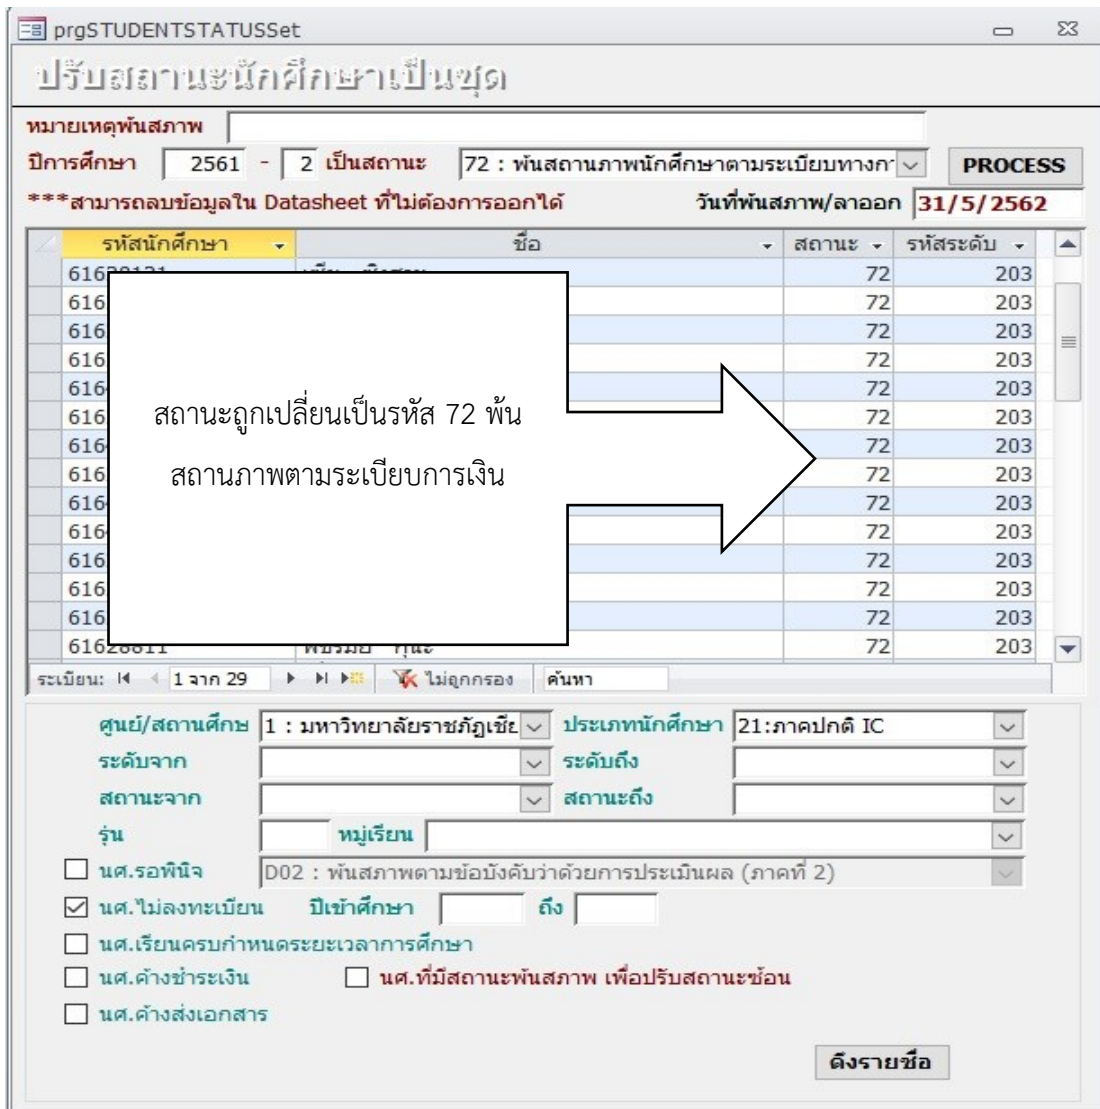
prgSTUDENTSTATUSSet

ปรับสถานะนักศึกษาเป็นชุด

หมายเหตุพ้นสภาพ

ปีการศึกษา 2561 - 2 เป็นสถานะ 72 : พ้นสถานภาพนักศึกษาตามระเบียบทางก PROCESS

***สามารถลบข้อมูลใน Datasheet ที่ไม่ต้องการออกได้ วันที่พ้นสภาพ/ลาออก 31/5/2562

| รหัสนักศึกษา | ชื่อ | สถานะ | รหัสระดับ |
|---|---|---|---|
| 616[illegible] | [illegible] | 72 | 203 |
| 616 | | 72 | 203 |
| 616 | | 72 | 203 |
| 616 | | 72 | 203 |
| 616 | | 72 | 203 |
| 616 | | 72 | 203 |
| 616 | | 72 | 203 |
| 616 | | 72 | 203 |
| 616 | | 72 | 203 |
| 616 | | 72 | 203 |
| 616 | | 72 | 203 |
| 616 | | 72 | 203 |
| 616 | | 72 | 203 |
| 616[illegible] | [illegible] | 72 | 203 |

สถานะถูกเปลี่ยนเป็นรหัส 72 พ้นสถานภาพตามระเบียบการเงิน

ระเบียน: 1 จาก 29 ไม่ถูกกรอง ค้นหา

ศูนย์/สถานศึกษ 1 : มหาวิทยาลัยราชภัฏเชียง ประเภทนักศึกษา 21:ภาคปกติ IC

ระดับจาก ระดับถึง

สถานะจาก สถานะถึง

รุ่น หมู่เรียน

นศ.รอพินิจ D02 : พ้นสภาพตามข้อบังคับว่าด้วยการประเมินผล (ภาคที่ 2)

นศ.ไม่ลงทะเบียน ปีเข้าศึกษา ถึง

นศ.เรียนครบกำหนดระยะเวลาการศึกษา

นศ.ค้างชำระเงิน นศ.ที่มีสถานะพ้นสภาพ เพื่อปรับสถานะซ้อน

นศ.ค้างส่งเอกสาร

ดึงรายชื่อ